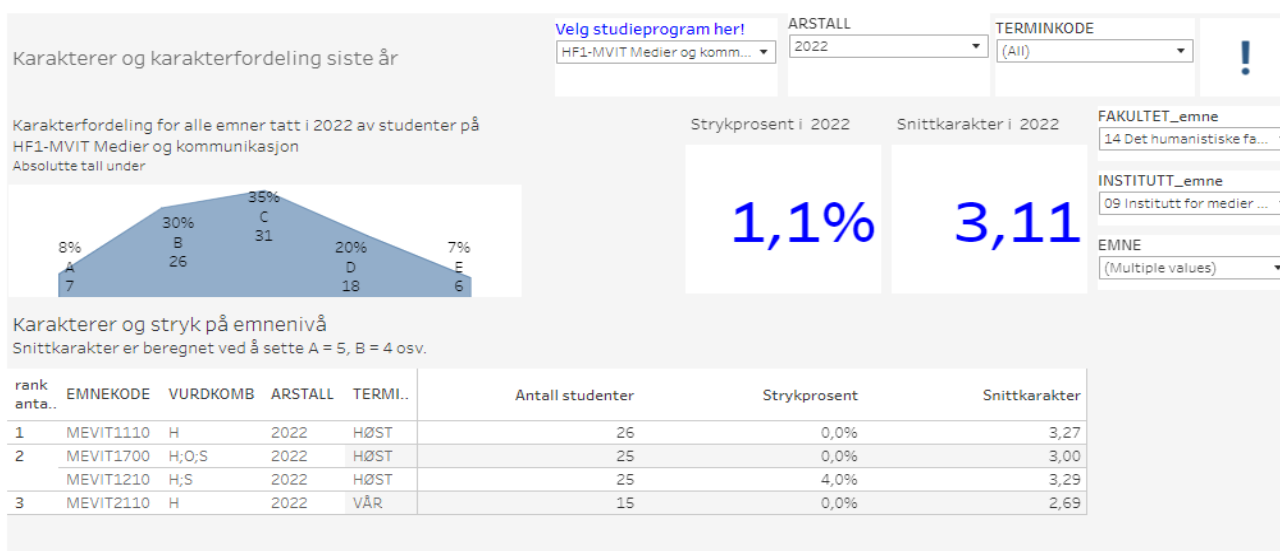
Karakterer og karakterfordeling siste år

Velg studieprogram her!
HF1-MVIT Medier og komm...

ARSTALL
2022

TERMINKODE
(All)

!

Karakterfordeling for alle emner tatt i 2022 av studenter på HF1-MVIT Medier og kommunikasjon
Absolutte tall under

8%
A
7

30%
B
26

35%
C
31

20%
D
18

7%
E
6

Strykprosent i 2022

1,1%

Snittkarakter i 2022

3,11

FAKULTET_emne
14 Det humanistiske fa...

INSTITUTT_emne
09 Institutt for medier ...

EMNE
(Multiple values)

Karakterer og stryk på emnenivå
Snittkarakter er beregnet ved å sette A = 5, B = 4 osv.

| rank anta.. | EMNEKODE | VURDKOMB | ARSTALL | TERMI.. | Antall studenter | Strykprosent | Snittkarakter |
|---|---|---|---|---|---|---|---|
| 1 | MEVIT1110 | H | 2022 | HØST | 26 | 0,0% | 3,27 |
| 2 | MEVIT1700 | H;O;S | 2022 | HØST | 25 | 0,0% | 3,00 |
| | MEVIT1210 | H;S | 2022 | HØST | 25 | 4,0% | 3,29 |
| 3 | MEVIT2110 | H | 2022 | VÅR | 15 | 0,0% | 2,69 |